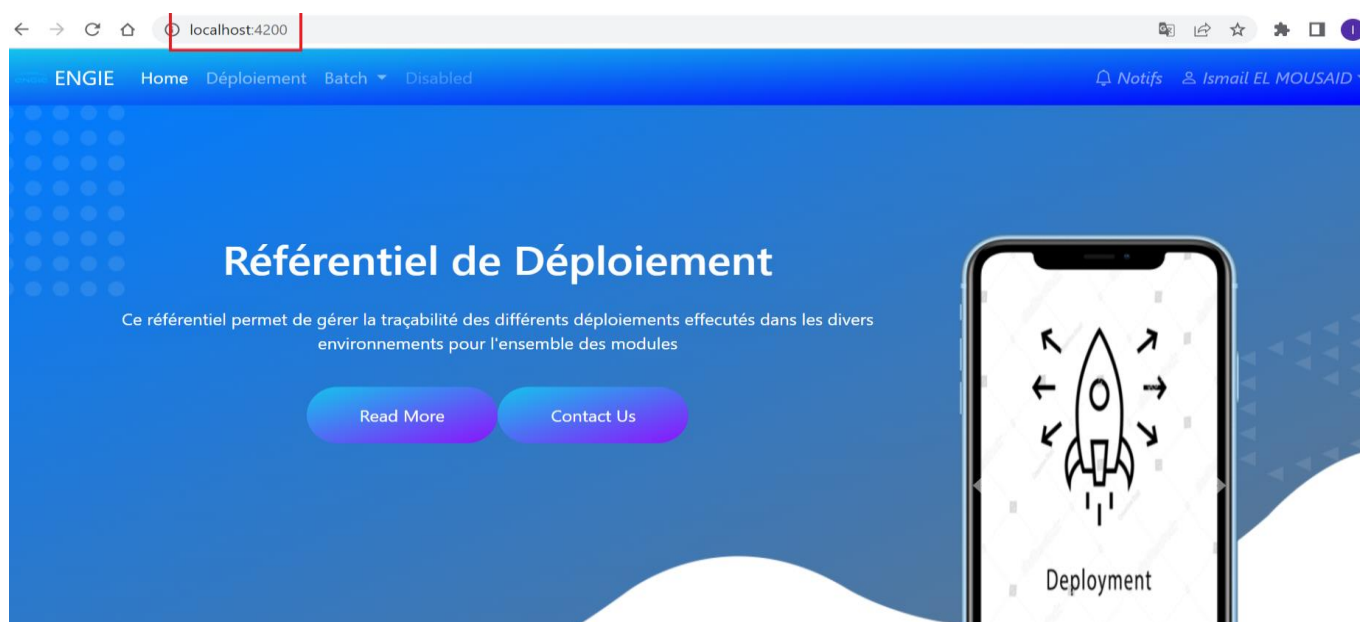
localhost:4200

ENGIE Home Déploiement Batch Disabled

Notifs Ismail EL MOUSAID

I

Référentiel de Déploiement

Ce référentiel permet de gérer la traçabilité des différents déploiements effecutés dans les divers environnements pour l'ensemble des modules

Read More

Contact Us

Deployment